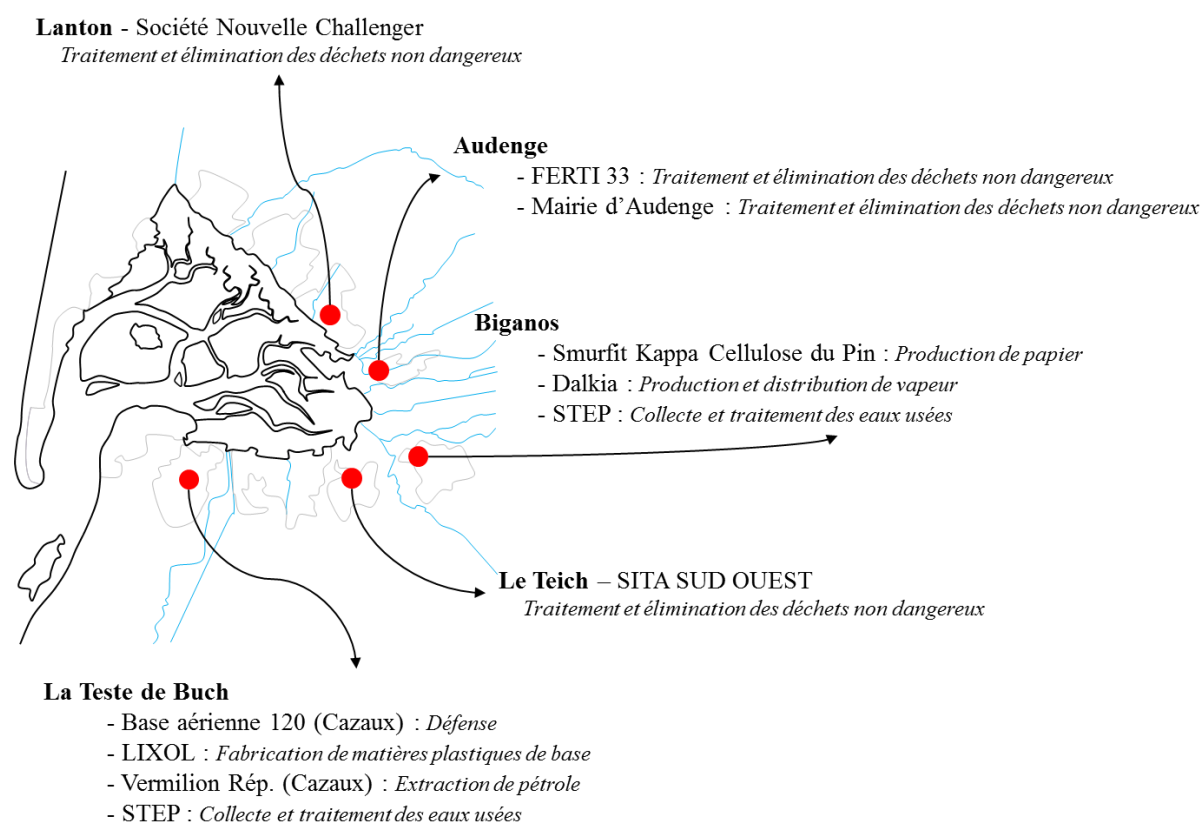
**Lanton** - Société Nouvelle Challenger
*Traitement et élimination des déchets non dangereux*

**Audenge**
- FERTI 33 : *Traitement et élimination des déchets non dangereux*
- Mairie d'Audenge : *Traitement et élimination des déchets non dangereux*

**Biganos**
- Smurfit Kappa Cellulose du Pin : *Production de papier*
- Dalkia : *Production et distribution de vapeur*
- STEP : *Collecte et traitement des eaux usées*

**Le Teich** – SITA SUD OUEST
*Traitement et élimination des déchets non dangereux*

**La Teste de Buch**
- Base aérienne 120 (Cazaux) : *Défense*
- LIXOL : *Fabrication de matières plastiques de base*
- Vermilion Rép. (Cazaux) : *Extraction de pétrole*
- STEP : *Collecte et traitement des eaux usées*